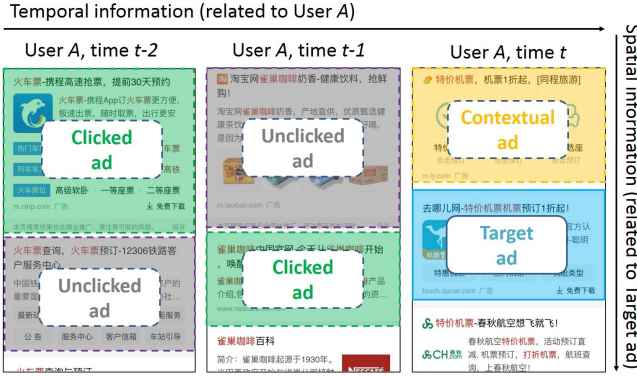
Temporal information (related to User $A$)

Spatial information (related to Target ad)

User $A$, time $t$-2

火车票-携程高速抢票，提前30天预约

火车票-携程App订火车票更方便，极速出票，随时取票，出行更安

热门车

高铁

火车票

高级软卧　一等座　二等座

m.ctrip.com 广告　免费下载

Clicked ad

火车票查询，火车票预订-12306铁路客户服务中心

中国铁

火车票

公告　服务中心　客户信箱　车站引导

Unclicked ad

User $A$, time $t$-1

淘宝网雀巢咖啡奶香-健康饮料，抢鲜购!

淘宝网雀巢咖啡奶香，产地直供，优质商品应有尽有

是因为

m.taobao.com 广告

Unclicked ad

雀巢咖啡

Clicked ad

雀巢咖啡百科

简介：雀巢咖啡起源于1930年。

User $A$, time $t$

特价机票，机票1折起，[同程旅游]

m.ly.com 广告

Contextual ad

去哪儿网-特价机票预订1折起!

touch.qunar.com 广告　免费下载

Target ad

特价机票-春秋航空想飞就飞!

春秋航空特价机票，活动预订直减。机票预订，打折机票，航班查询，上春秋航空!